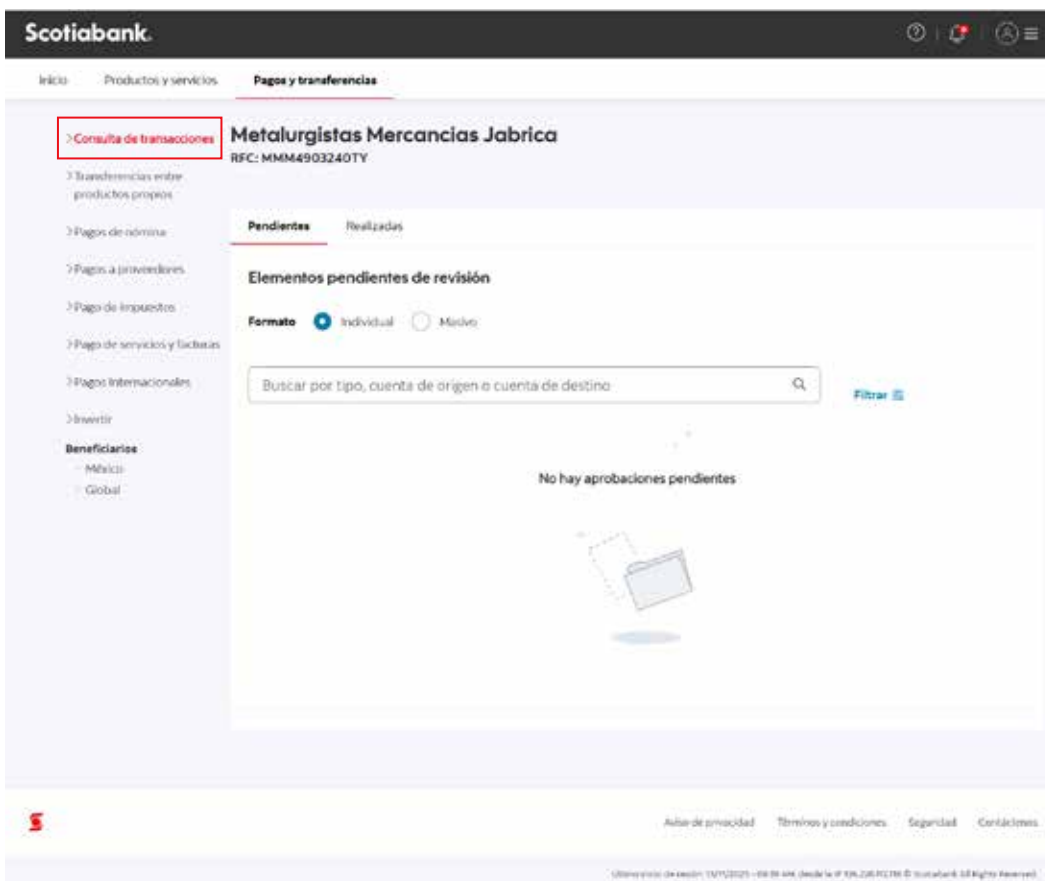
Scotiabank.

Inicio Productos y servicios Pagos y transferencias

>Consulta de transacciones
>Transferencias entre productos propios
>Pagos de nómina
>Pagos a proveedores
>Pago de impuestos
>Pago de servicios y facturas
>Pagos Internacionales
>Invertir
Beneficiarios
México
Global

Metalurgistas Mercancias Jabrica
RFC: MMM4903240TY

Pendientes Realizadas

Elementos pendientes de revisión

Formato Individual Masivo

Buscar por tipo, cuenta de origen o cuenta de destino

Filtrar

No hay aprobaciones pendientes

Aviso de privacidad Términos y condiciones Seguridad Contáctenos

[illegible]